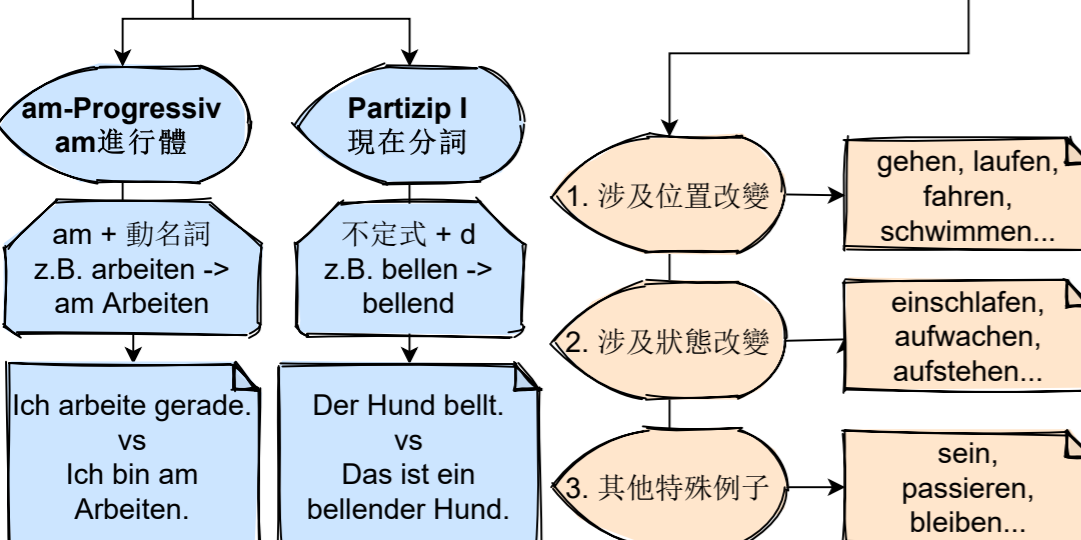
am-Progressiv
am進行體

Partizip I
現在分詞

am + 動名詞
z.B. arbeiten ->
am Arbeiten

不定式 + d
z.B. bellen ->
bellend

Ich arbeite gerade.
vs
Ich bin am
Arbeiten.

Der Hund bellt.
vs
Das ist ein
bellender Hund.

1. 涉及位置改變

gehen, laufen,
fahren,
schwimmen...

2. 涉及狀態改變

einschlafen,
aufwachen,
aufstehen...

3. 其他特殊例子

sein,
passieren,
bleiben...